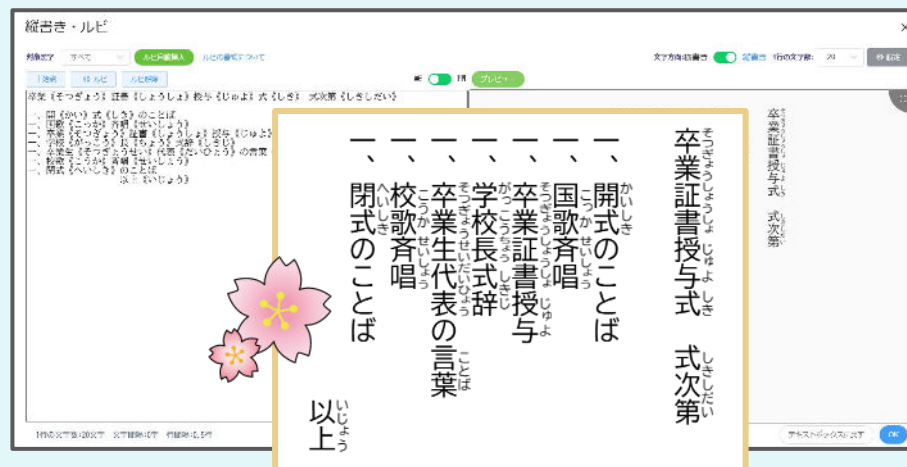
縦書き・ルビ

対象文字 すべて ルビ自動挿入 ルビの書式について

文字方向自動 縦書き 1行の文字数: 20

卒業《そつぎょう》証書《しょうしょ》授与《じゅよ》式《しき》 式次第《しきしだい》

一、開《かい》式《しき》のことば
一、国歌《こっか》斉唱《せいしょう》
一、卒業《そつぎょう》証書《しょうしょ》授与《じゅよ》
一、学校《がっこう》長《ちょう》式辞《しきじ》
一、卒業生《そつぎょうせい》代表《だいひょう》の言葉
一、校歌《こうか》斉唱《せいしょう》
一、閉式《へいしき》のことば
以上《いじょう》

卒業証書授与式(そつぎょうしょうしょじゅよしき) 式次第(しきしだい)

一、開式(かいしき)のことば
一、国歌斉唱(こっかせいしょう)
一、卒業証書授与(そつぎょうしょうしょじゅよ)
一、学校長式辞(がっこうちょうしきじ)
一、卒業生代表(そつぎょうせいだいひょう)の言葉(ことば)
一、校歌斉唱(こうかせいしょう)
一、閉式(へいしき)のことば

以上(いじょう)

卒業証書授与式 式次第

OK